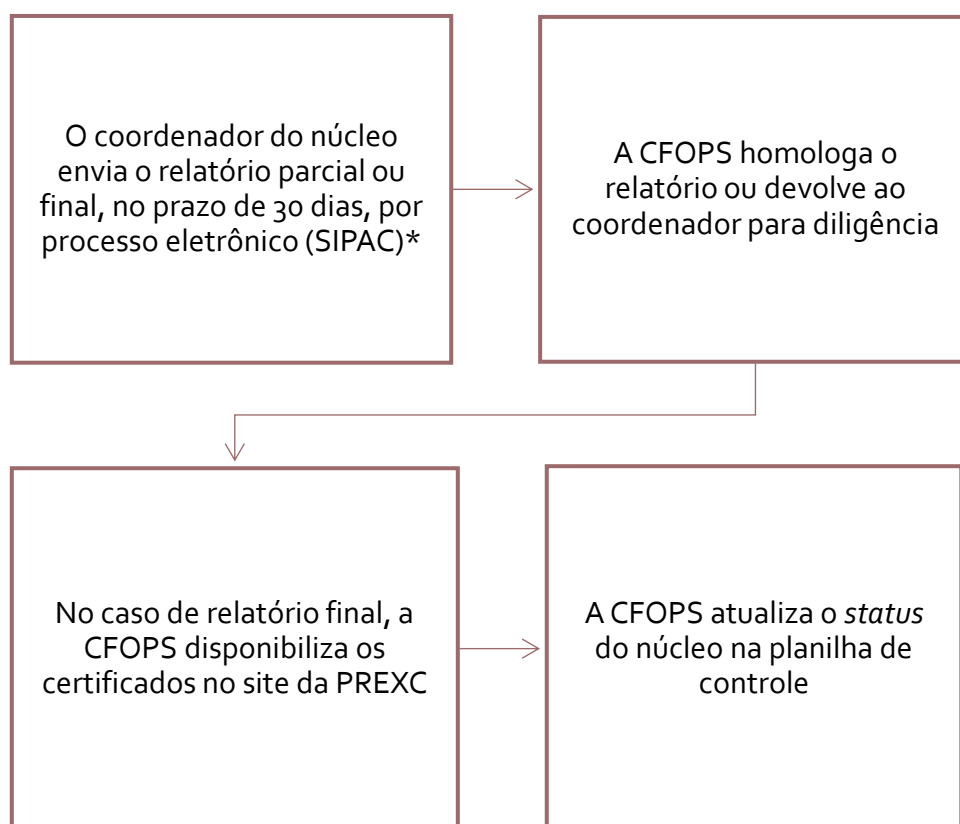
O coordenador do núcleo envia o relatório parcial ou final, no prazo de 30 dias, por processo eletrônico (SIPAC)*

A CFOPS homologa o relatório ou devolve ao coordenador para diligência

No caso de relatório final, a CFOPS disponibiliza os certificados no site da PREXC

A CFOPS atualiza o *status* do núcleo na planilha de controle